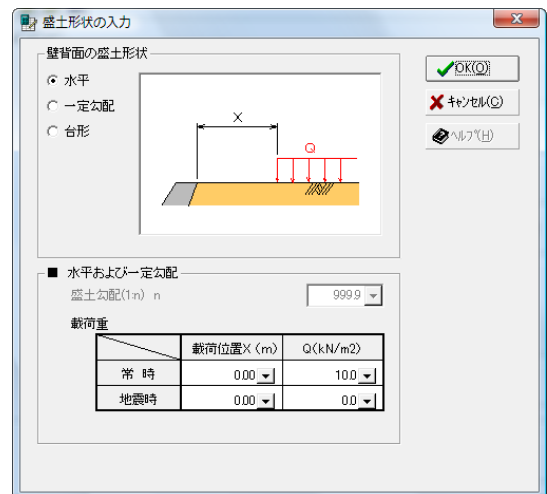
盛土形状の入力

壁背面の盛土形状

水平
一定勾配
台形

X
Q

OK(O)
キャンセル(C)
ヘルプ(H)

■ 水平および一定勾配

盛土勾配(1:n) n 999.9

載荷重

| | 載荷位置X (m) | Q(kN/m2) |
|---|---|---|
| 常 時 | 0.00 | 10.0 |
| 地震時 | 0.00 | 0.0 |